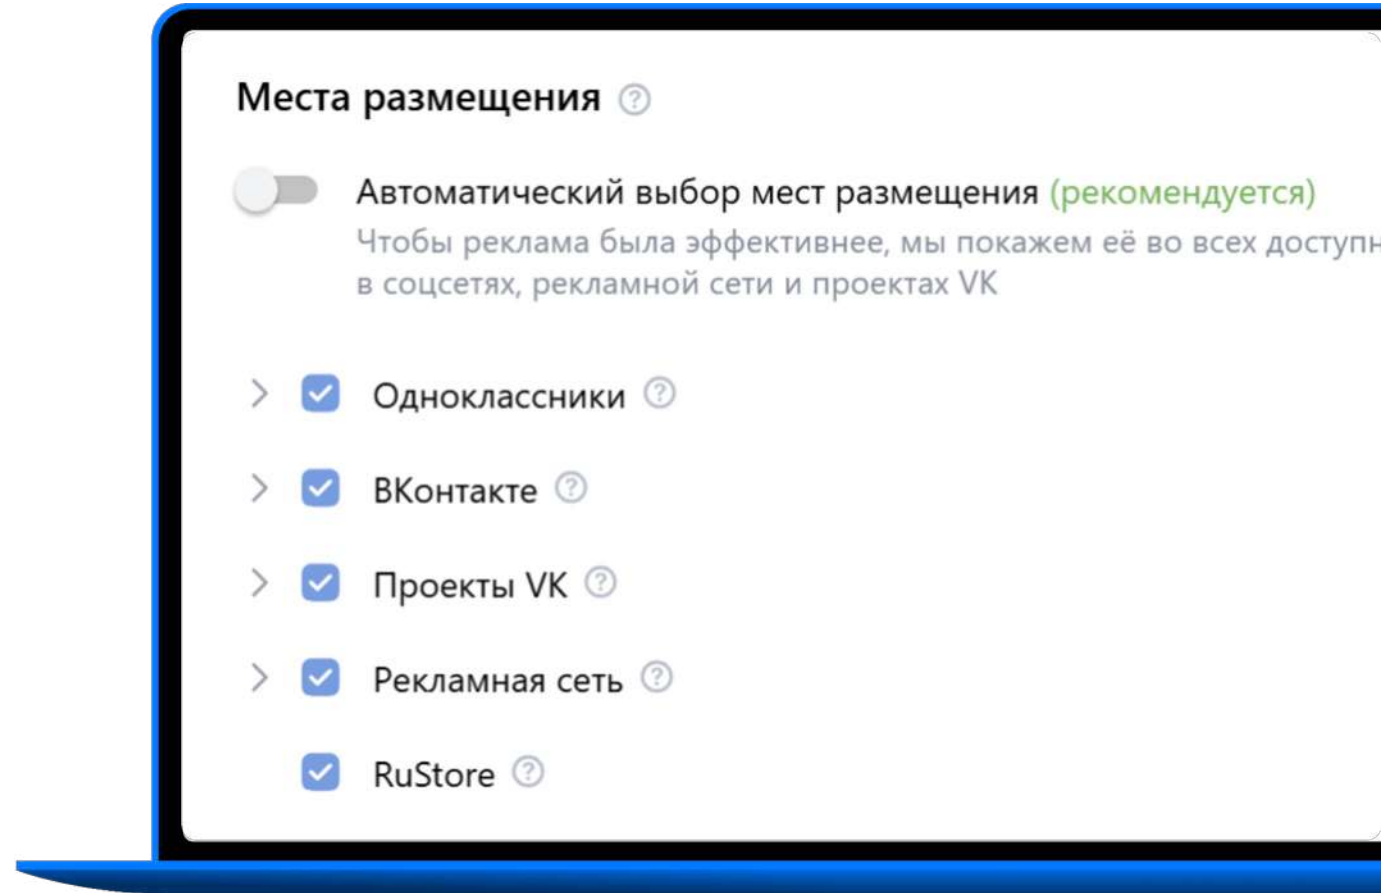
Места размещения

Автоматический выбор мест размещения (рекомендуется)
Чтобы реклама была эффективнее, мы покажем её во всех доступн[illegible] в соцсетях, рекламной сети и проектах VK

Одноклассники

ВКонтакте

Проекты VK

Рекламная сеть

RuStore